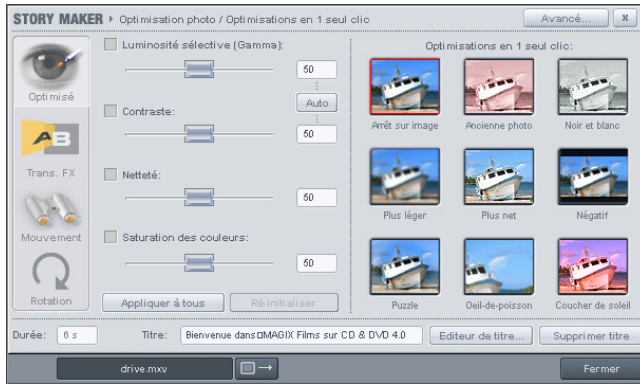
STORY MAKER ▸ Optimisation photo / Optimisations en 1 seul clic

Avancé... x

Optimisé

Trans. FX

Mouvement

Rotation

Luminosité sélective (Gamma):

50

Auto

Contraste:

50

Netteté:

50

Saturation des couleurs:

50

Appliquer à tous

Ré-initialiser

Optimisations en 1 seul clic:

Arrêt sur image

Ancienne photo

Noir et blanc

Plus léger

Plus net

Négatif

Puzzle

Oeil-de-poisson

Coucher de soleil

Durée: 6 s

Titre: Bienvenue dans MAGIX Films sur CD & DVD 4.0

Editeur de titre...

Supprimer titre

drive.mxv

Fermer